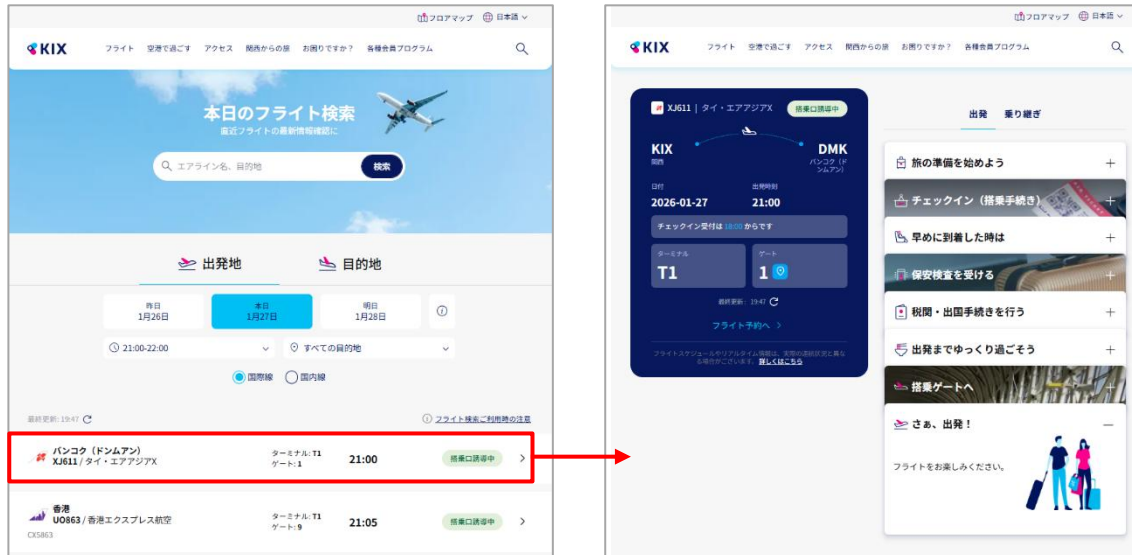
フロアマップ 日本語

KIX フライト 空港で過ごす アクセス 関西からの旅 お困りですか？ 各種会員プログラム

本日のフライト検索
直近フライトの最新情報確認に

エアライン名、目的地 検索

出発地 目的地

昨日 1月26日
本日 1月27日
明日 1月28日

21:00-22:00
すべての目的地

国際線 国内線

最終更新：19:47
フライト検索ご利用時の注意

バンコク（ドンムアン）
XJ611 / タイ・エアアジアX
ターミナル：T1
ゲート：1
21:00
搭乗口誘導中

香港
UO863 / 香港エクスプレス航空
CX5863
ターミナル：T1
ゲート：9
21:05
搭乗口誘導中

フロアマップ 日本語

KIX フライト 空港で過ごす アクセス 関西からの旅 お困りですか？ 各種会員プログラム

XJ611 | タイ・エアアジアX 搭乗口誘導中

KIX
関西
DMK
バンコク（ドンムアン）

日付
2026-01-27
出発時刻
21:00

チェックイン受付は18:00からです

ターミナル
T1
ゲート
1

最終更新：19:47

フライト予約へ

フライトスケジュールやリアルタイム情報は、実際の運航状況と異なる場合がございます。詳しくはこちら

出発 乗り継ぎ

旅の準備を始めよう
チェックイン（搭乗手続き）
早めに到着した時は
保安検査を受ける
税関・出国手続きを行う
出発までゆっくり過ごそう
搭乗ゲートへ
さぁ、出発！

フライトをお楽しみください。